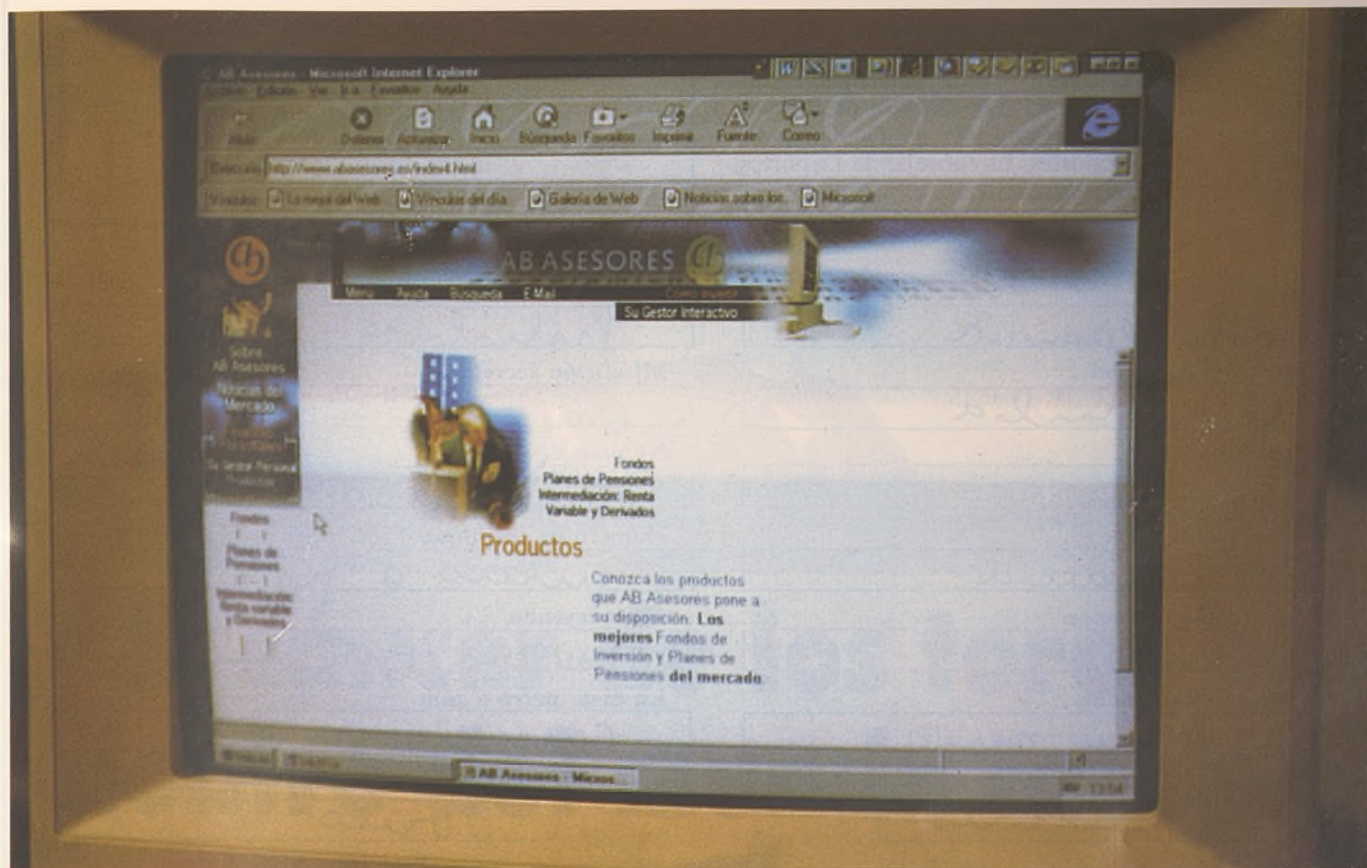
AB Asesores - Microsoft Internet Explorer
Archivo Edición Ver Ir a Favoritos Ayuda
Atrás Adelante Detener Actualizar Inicio Búsqueda Favoritos Imprimir Fuente Correo
Dirección http://www.abasesores.es/index4.html
Vínculos La mejor del Web Vínculos del día Galería de Web Noticias sobre los Microsoft

AB ASESORES
Menu Ayuda Búsqueda E-Mail Como invertir
Su Gestor Interactivo

Sobre AB Asesores
Noticias del Mercado
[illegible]
Su Gestor Personal
Productos

Fondos
Planes de Pensiones
Intermediación: Renta variable y Derivados

Fondos
Planes de Pensiones
Intermediación: Renta Variable y Derivados

Productos

Conozca los productos que AB Asesores pone a su disposición. **Los mejores** Fondos de Inversión y Planes de Pensiones **del mercado**.

Inicio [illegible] AB Asesores - Micros...
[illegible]